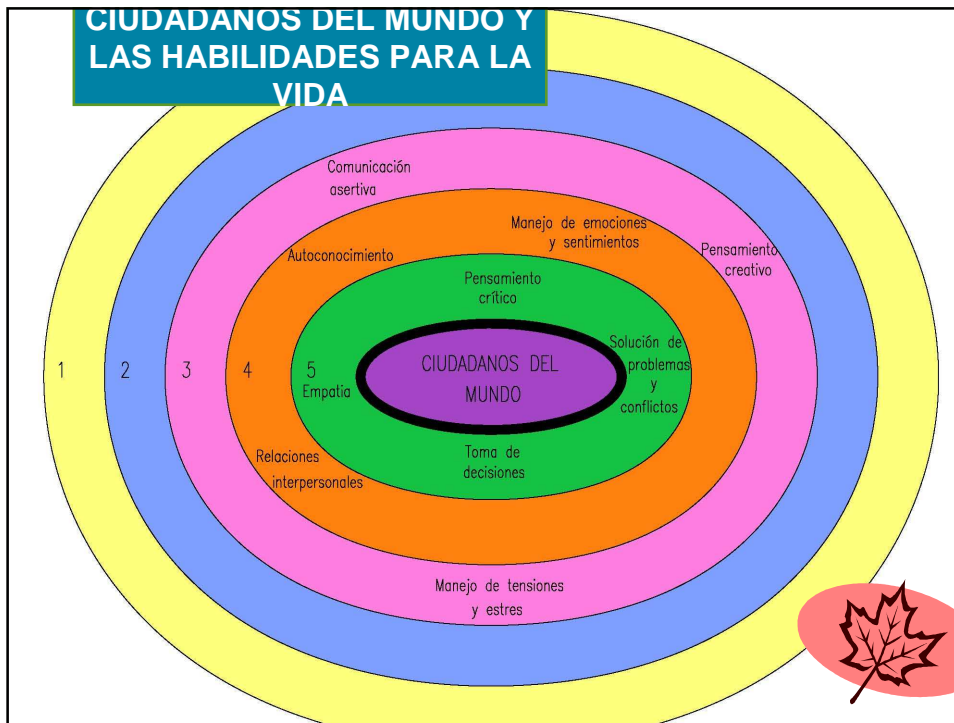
CIUDADANOS DEL MUNDO Y LAS HABILIDADES PARA LA VIDA

Comunicación asertiva

Manejo de emociones y sentimientos

Pensamiento creativo

Autoconocimiento

Pensamiento crítico

Solución de problemas y conflictos

1

2

3

4

5

Empatia

CIUDADANOS DEL MUNDO

Toma de decisiones

Relaciones interpersonales

Manejo de tensiones y estres